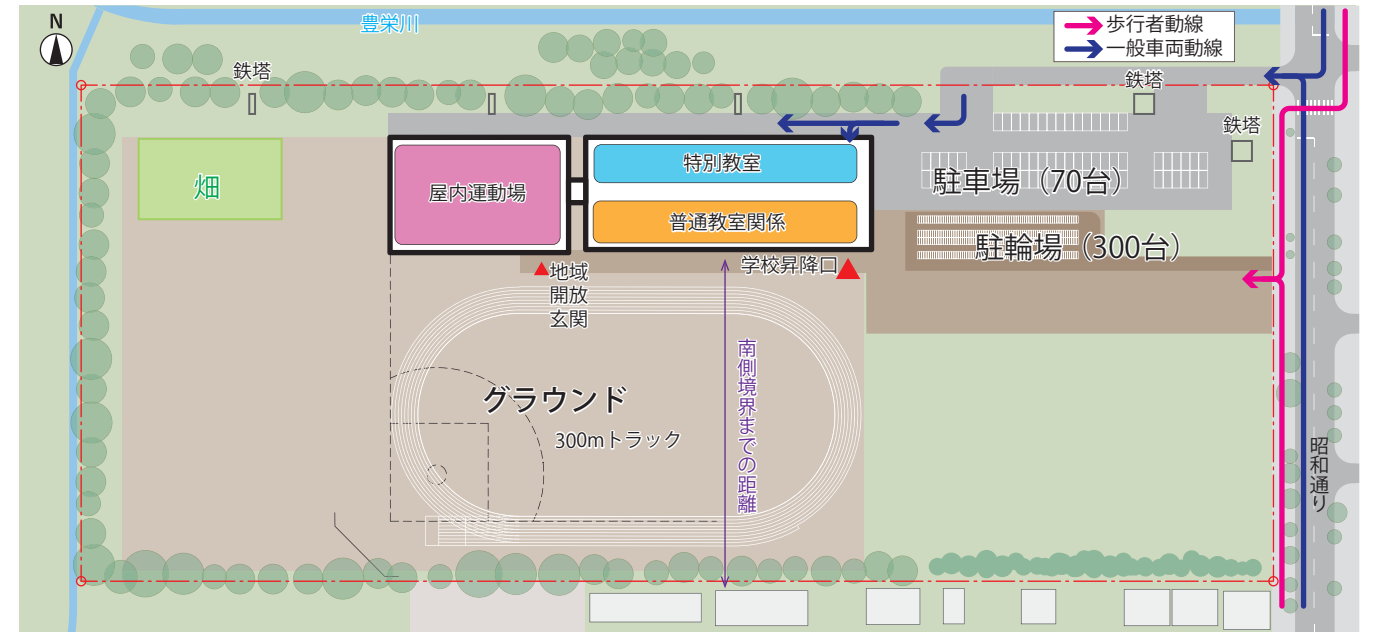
N

豊栄川

歩行者動線
一般車両動線

鉄塔

鉄塔

鉄塔

畑

屋内運動場

特別教室

普通教室関係

駐車場（70台）

駐輪場（300台）

地域開放玄関

学校昇降口

南側境界までの距離

グラウンド

300mトラック

昭和通り